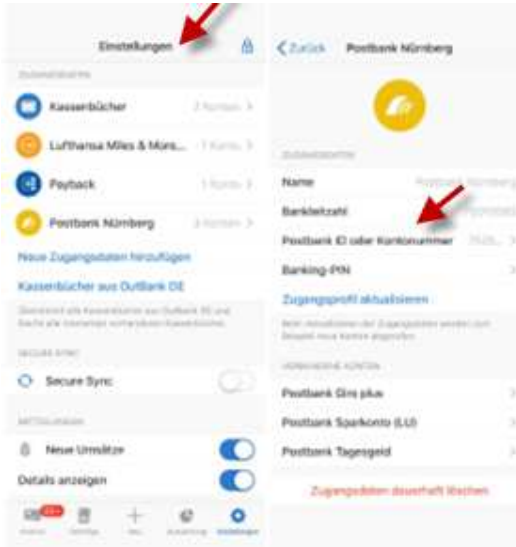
Einstellungen

ZUGANGSDATEN

Kassenbücher 2 Konten >

Lufthansa Miles & More... 1 Konto >

Payback 1 Konto >

Postbank Nürnberg 3 Konten >

Neue Zugangsdaten hinzufügen

Kassenbücher aus OutBank DE

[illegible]

SECURE SYNC

Secure Sync

MITTEILUNGEN

Neue Umsätze

Details anzeigen

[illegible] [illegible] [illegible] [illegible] Einstellungen

< Zurück Postbank Nürnberg

ZUGANGSDATEN

Name Postbank Nürnberg

Bankleitzahl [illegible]

Postbank ID oder Kontonummer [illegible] >

Banking-PIN >

Zugangsprofil aktualisieren

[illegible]

VORHANDENE KONTEN

Postbank Giro plus >

Postbank Sparkonto (LU) >

Postbank Tagesgeld >

Zugangsdaten dauerhaft löschen